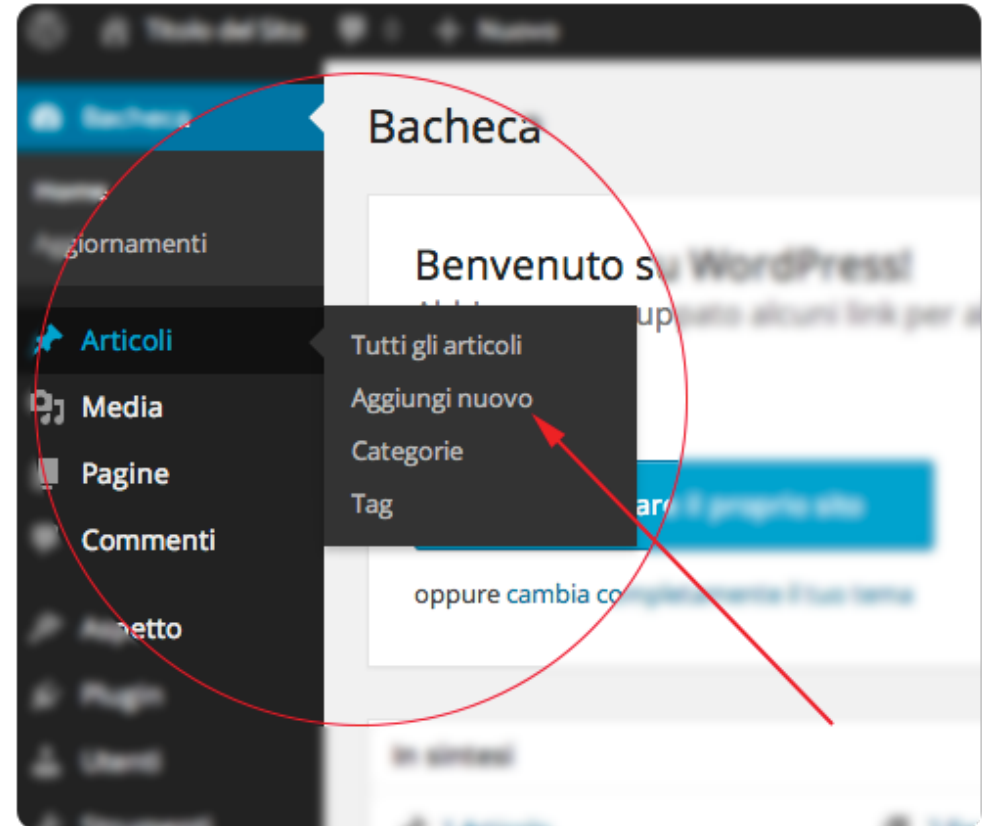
Titolo del Sito
Nuovo

Bacheca
Home
Aggiornamenti

Articoli
Media
Pagine
Commenti
Aspetto
Plugin
Utenti
Strumenti

Bacheca

Benvenuto su WordPress!
Abbiamo raggruppato alcuni link per a

Tutti gli articoli
Aggiungi nuovo
Categorie
Tag

Personalizzare il proprio sito

oppure cambia completamente il tuo tema

In sintesi